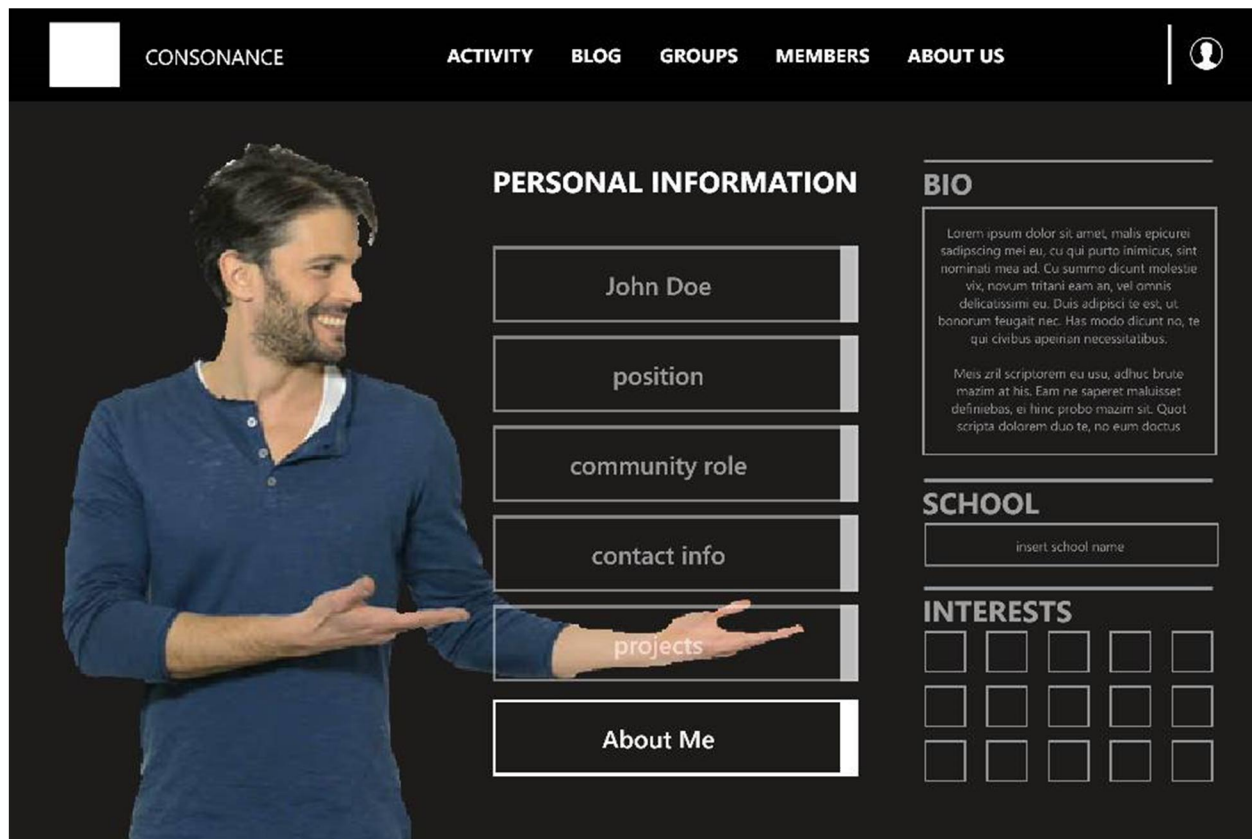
CONSONANCE

ACTIVITY BLOG GROUPS MEMBERS ABOUT US

PERSONAL INFORMATION

John Doe

position

community role

contact info

projects

About Me

BIO

Lorem ipsum dolor sit amet, malis epicurei sadipscing mei eu, cu qui purto inimicus, sint nominati mea ad. Cu summo dicunt molestie vix, novum tritani eam an, vel omnis delicatissimi eu. Duis adipisci te est, ut bonorum feugait nec. Has modo dicunt no, te qui civibus apeirian necessitatibus.

Meis zril scriptorem eu usu, adhuc brute mazim at his. Eam ne saperet maluisset definiebas, ei hinc probo mazim sit. Quot scripta dolorem duo te, no eum doctus

SCHOOL

insert school name

INTERESTS